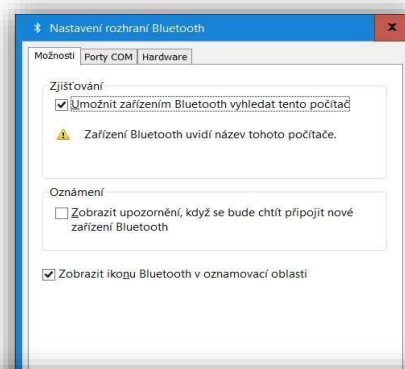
Nastavení rozhraní Bluetooth

Možnosti | Porty COM | Hardware

Zjišťování

Umožnit zařízením Bluetooth vyhledat tento počítač

Zařízení Bluetooth uvidí název tohoto počítače.

Oznámení

Zobrazit upozornění, když se bude chtít připojit nové zařízení Bluetooth

Zobrazit ikonu Bluetooth v oznamovací oblasti